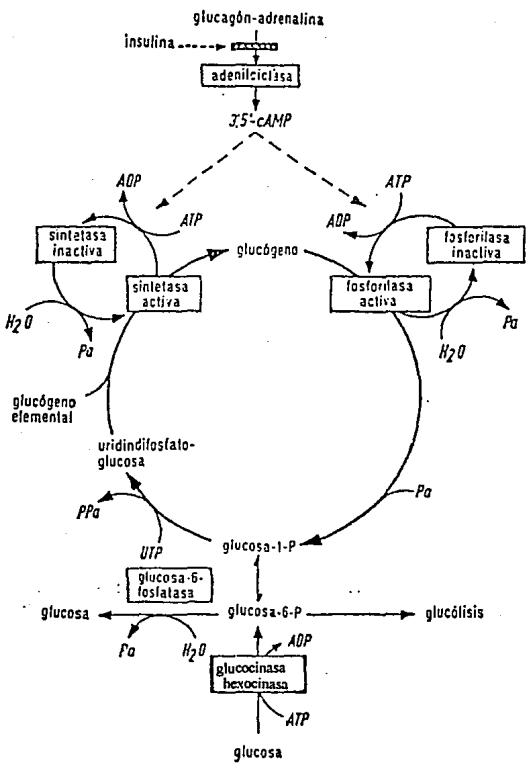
glucagón-adrenalina
insulina
adenilciclasa
3,5'-cAMP
ADP
ATP
ATP
ADP
sintetasa inactiva
glucógeno
fosforilasa inactiva
sintetasa activa
fosforilasa activa
$H_2O$
Pa
Pa
$H_2O$
glucógeno elemental
uridindifosfato-glucosa
Pa
PPa
UTP
glucosa-1-P
glucosa-6-fosfatasa
glucosa
glucosa-6-P
glucólisis
Pa
$H_2O$
ADP
glucocinasa hexocinasa
ATP
glucosa